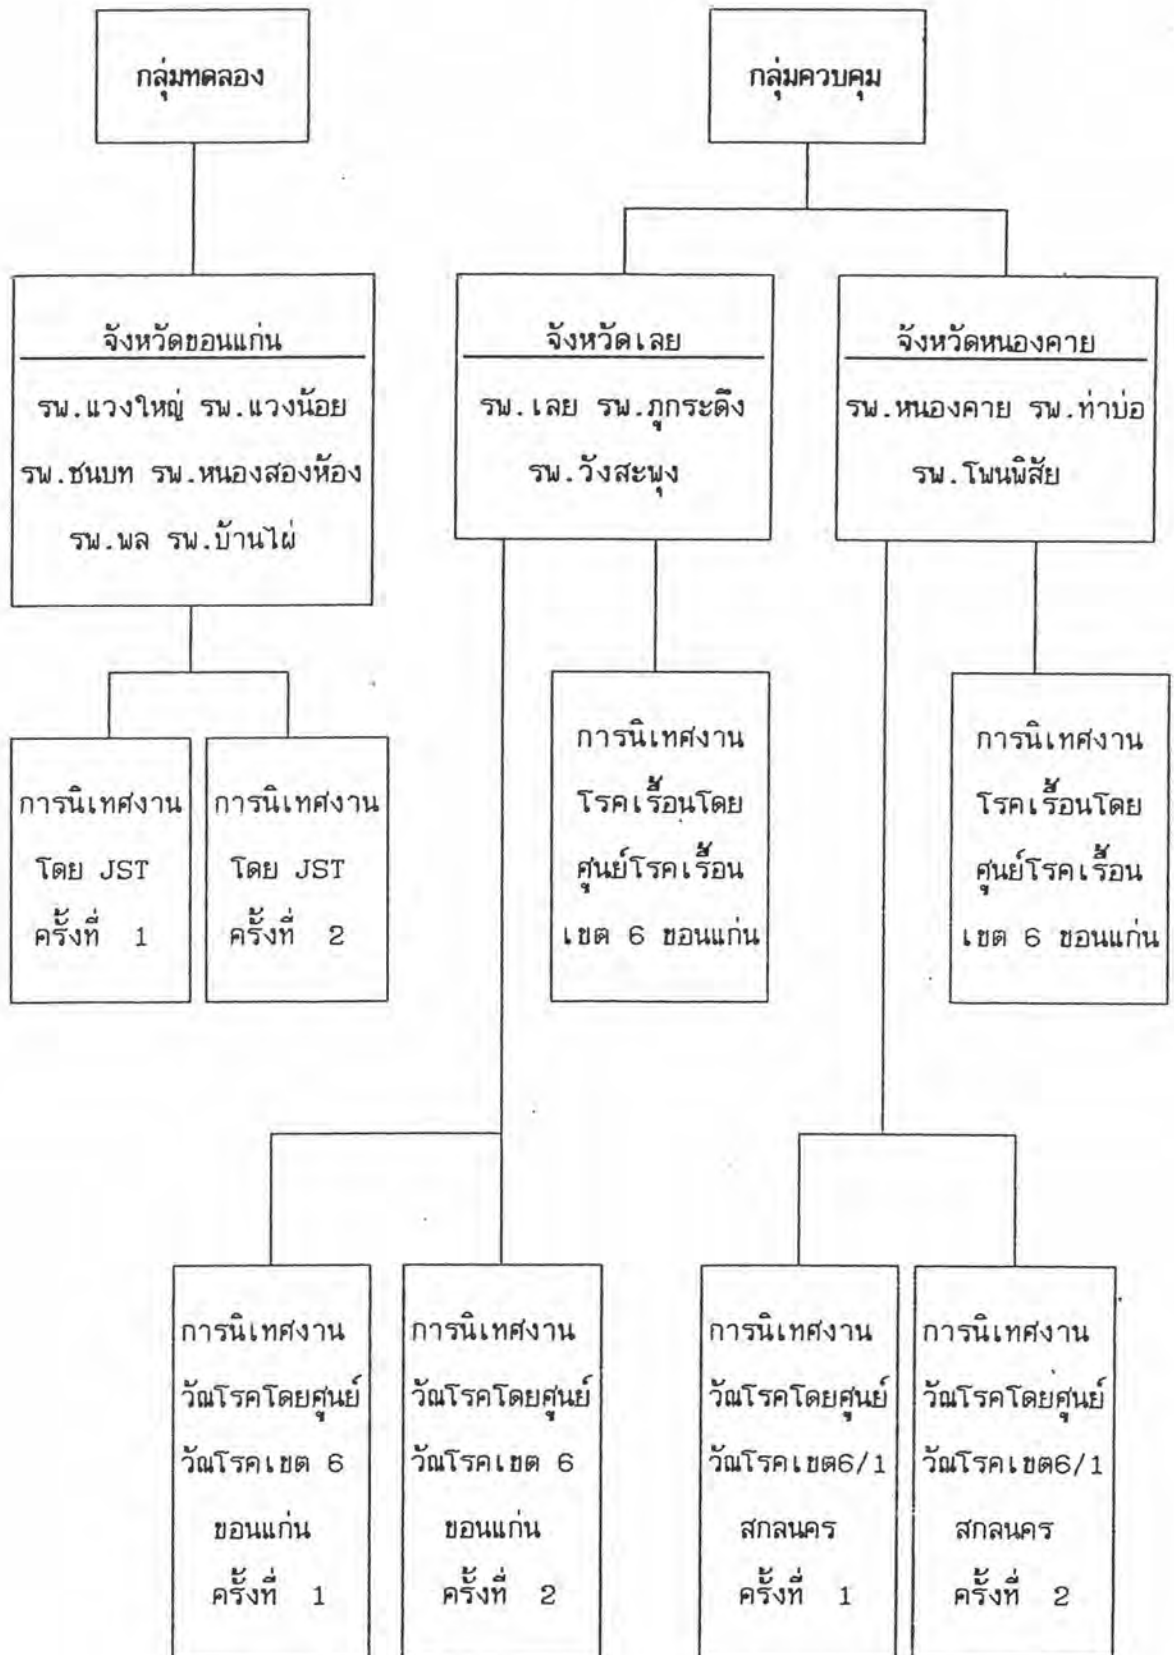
กลุ่มทดลอง

กลุ่มควบคุม

จังหวัดขอนแก่น
รพ.แวงใหญ่ รพ.แวงน้อย
รพ.ชนบท รพ.หนองสองห้อง
รพ.พล รพ.บ้านไผ่

จังหวัดเลย
รพ.เลย รพ.ภูกระดึง
รพ.วังสะพุง

จังหวัดหนองคาย
รพ.หนองคาย รพ.ท่าบ่อ
รพ.โพนพิสัย

การนิเทศงาน
โดย JST
ครั้งที่ 1

การนิเทศงาน
โดย JST
ครั้งที่ 2

การนิเทศงาน
โรคเรื้อนโดย
ศูนย์โรคเรื้อน
เขต 6 ขอนแก่น

การนิเทศงาน
โรคเรื้อนโดย
ศูนย์โรคเรื้อน
เขต 6 ขอนแก่น

การนิเทศงาน
วัณโรคโดยศูนย์
วัณโรคเขต 6
ขอนแก่น
ครั้งที่ 1

การนิเทศงาน
วัณโรคโดยศูนย์
วัณโรคเขต 6
ขอนแก่น
ครั้งที่ 2

การนิเทศงาน
วัณโรคโดยศูนย์
วัณโรคเขต6/1
สกลนคร
ครั้งที่ 1

การนิเทศงาน
วัณโรคโดยศูนย์
วัณโรคเขต6/1
สกลนคร
ครั้งที่ 2